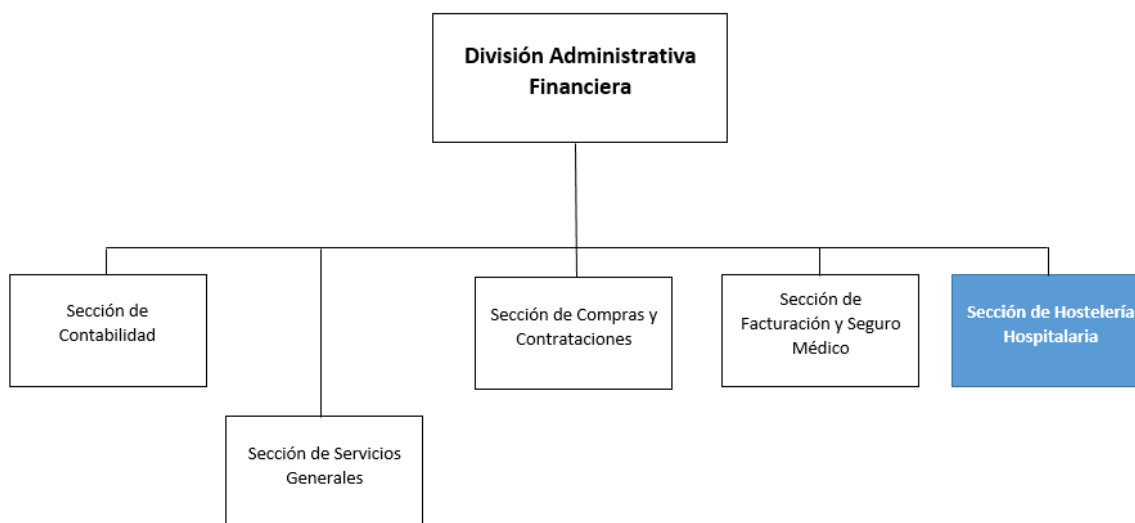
División Administrativa Financiera

Sección de Contabilidad

Sección de Servicios Generales

Sección de Compras y Contrataciones

Sección de Facturación y Seguro Médico

Sección de Hostelería Hospitalaria